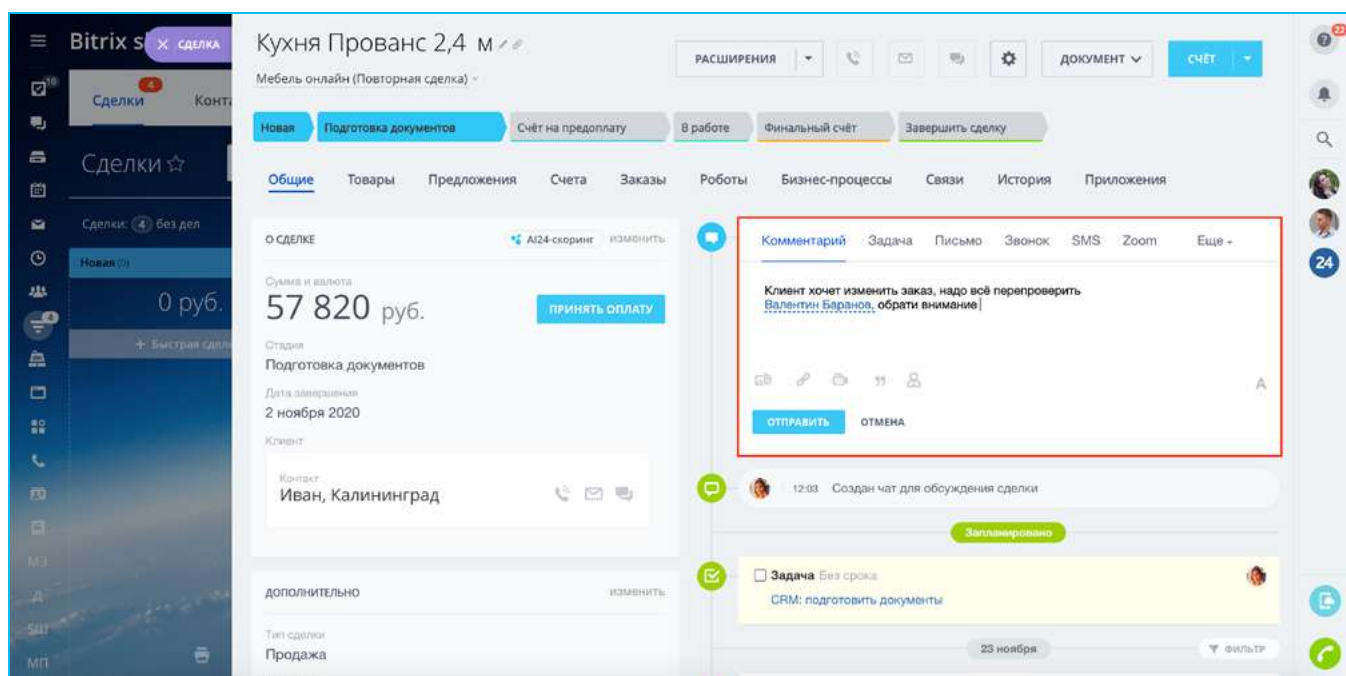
Bitrix s × СДЕЛКА

Сделки 4 Конт

Сделки ☆

Сделки: 4 без дел

Новая

0 руб.

+ Быстрая сдел

Кухня Прованс 2,4 м

Мебель онлайн (Повторная сделка)

РАСШИРЕНИЯ

ДОКУМЕНТ

СЧЁТ

Новая | Подготовка документов | Счёт на предоплату | В работе | Финальный счёт | Завершить сделку

Общие | Товары | Предложения | Счета | Заказы | Роботы | Бизнес-процессы | Связи | История | Приложения

О СДЕЛКЕ

AI24-скоринг ИЗМЕНИТЬ

Сумма и валюта

57 820 руб.

ПРИНЯТЬ ОПЛАТУ

Стадия

Подготовка документов

Дата завершения

2 ноября 2020

Клиент

Контакт

Иван, Калининград

ДОПОЛНИТЕЛЬНО

ИЗМЕНИТЬ

Тип сделки

Продажа

Комментарий | Задача | Письмо | Звонок | SMS | Zoom | Еще

Клиент хочет изменить заказ, надо всё перепроверить
Валентин Баранов, обрати внимание

A

ОТПРАВИТЬ | ОТМЕНА

12:03 Создан чат для обсуждения сделки

Запланировано

Задача Без срока

CRM: подготовить документы

23 ноября

ФИЛЬТР

22

24

МЗ

Д

SШ

МП